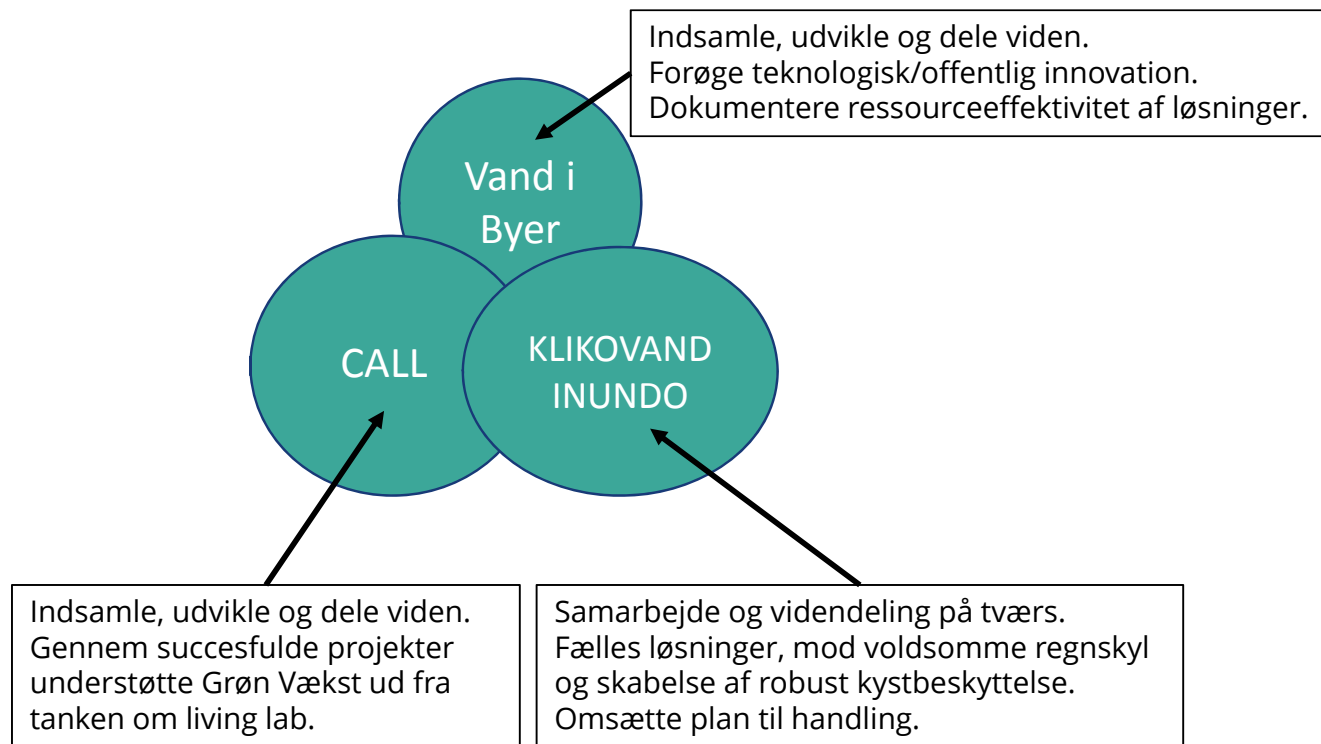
Indsamle, udvikle og dele viden.
Forøge teknologisk/offentlig innovation.
Dokumentere ressourceeffektivitet af løsninger.

Vand i Byer

CALL

KLIKOVAND
INUNDO

Indsamle, udvikle og dele viden.
Gennem succesfulde projekter understøtte Grøn Vækst ud fra tanken om living lab.

Samarbejde og videndeling på tværs.
Fælles løsninger, mod voldsomme regnskyl og skabelse af robust kystbeskyttelse.
Omsætte plan til handling.